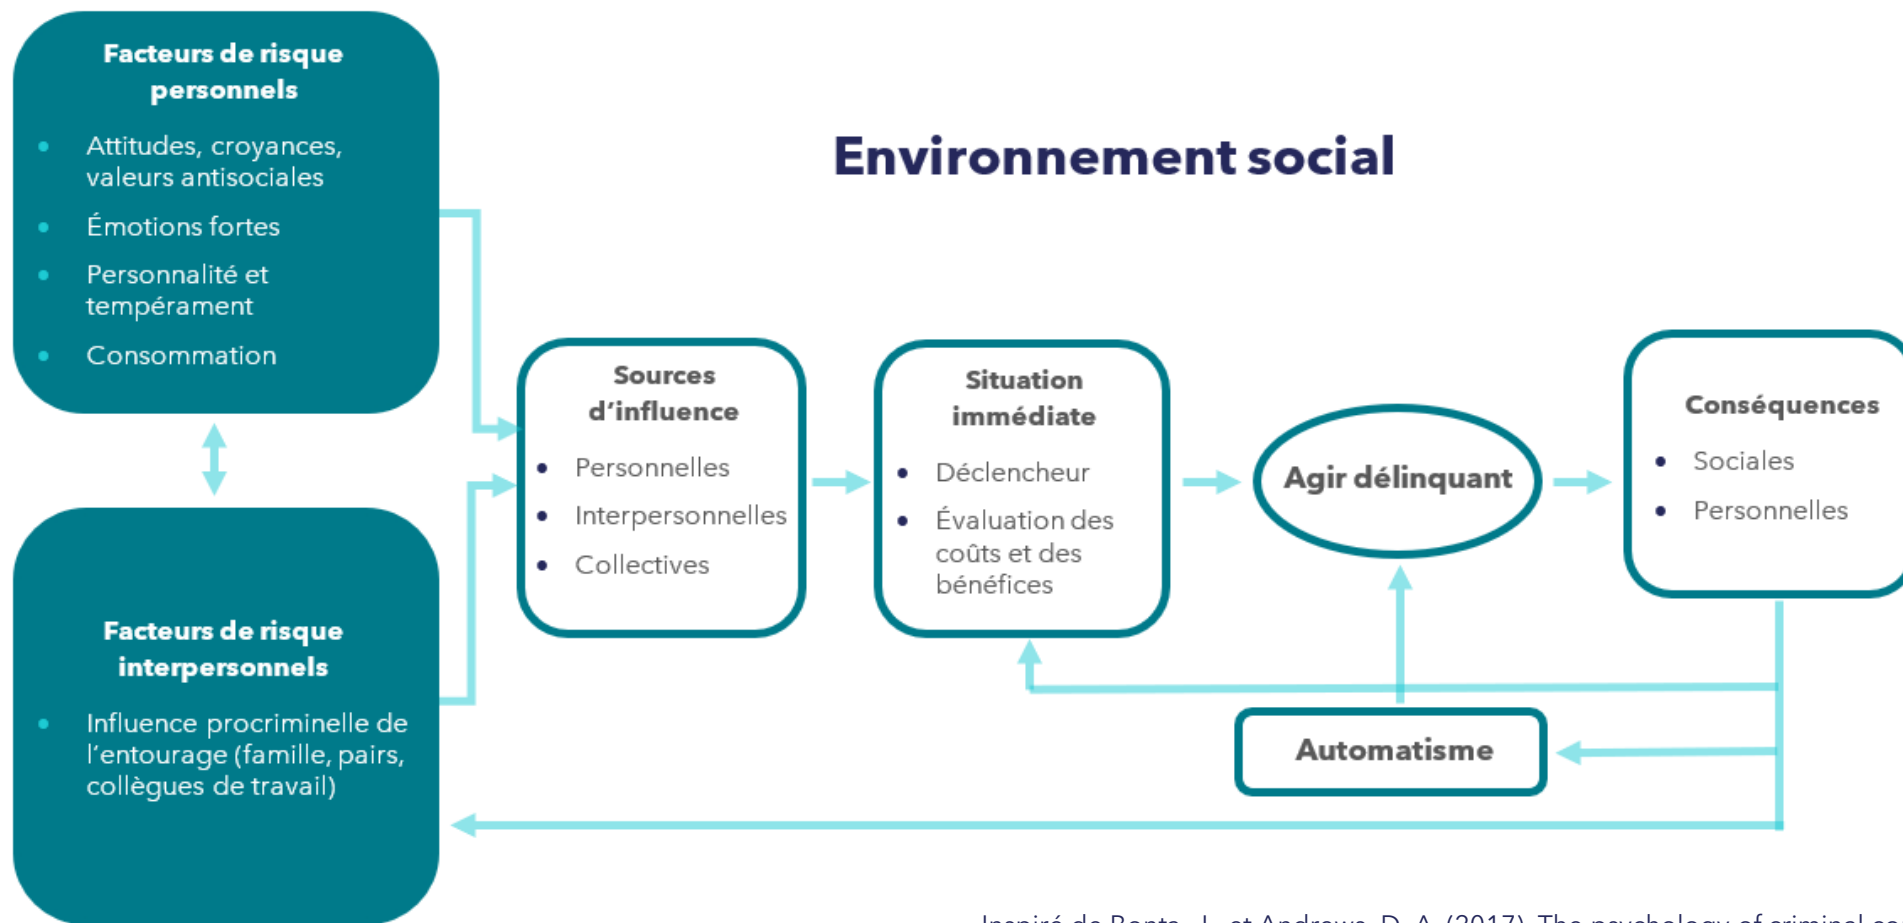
Facteurs de risque personnels

- Attitudes, croyances, valeurs antisociales
- Émotions fortes
- Personnalité et tempérament
- Consommation

Facteurs de risque interpersonnels

- Influence procriminelle de l'entourage (famille, pairs, collègues de travail)

Environnement social

Sources d'influence

- Personnelles
- Interpersonnelles
- Collectives

Situation immédiate

- Déclencheur
- Évaluation des coûts et des bénéfices

Agir délinquant

Conséquences

- Sociales
- Personnelles

Automatisme

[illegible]